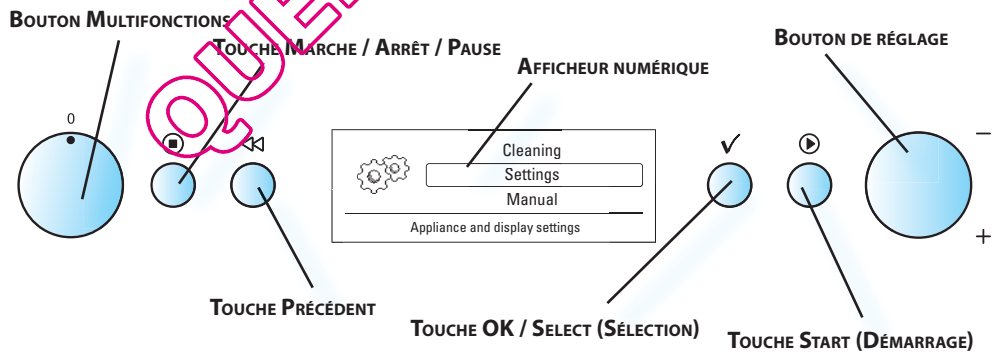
Bouton Multifonctions

Touche Marche / Arrêt / Pause

Afficheur numérique

Bouton de réglage

0

Cleaning

Settings

Manual

Appliance and display settings

✓

–

+

Touche Précédent

Touche OK / Select (Sélection)

Touche Start (Démarrage)

QUE